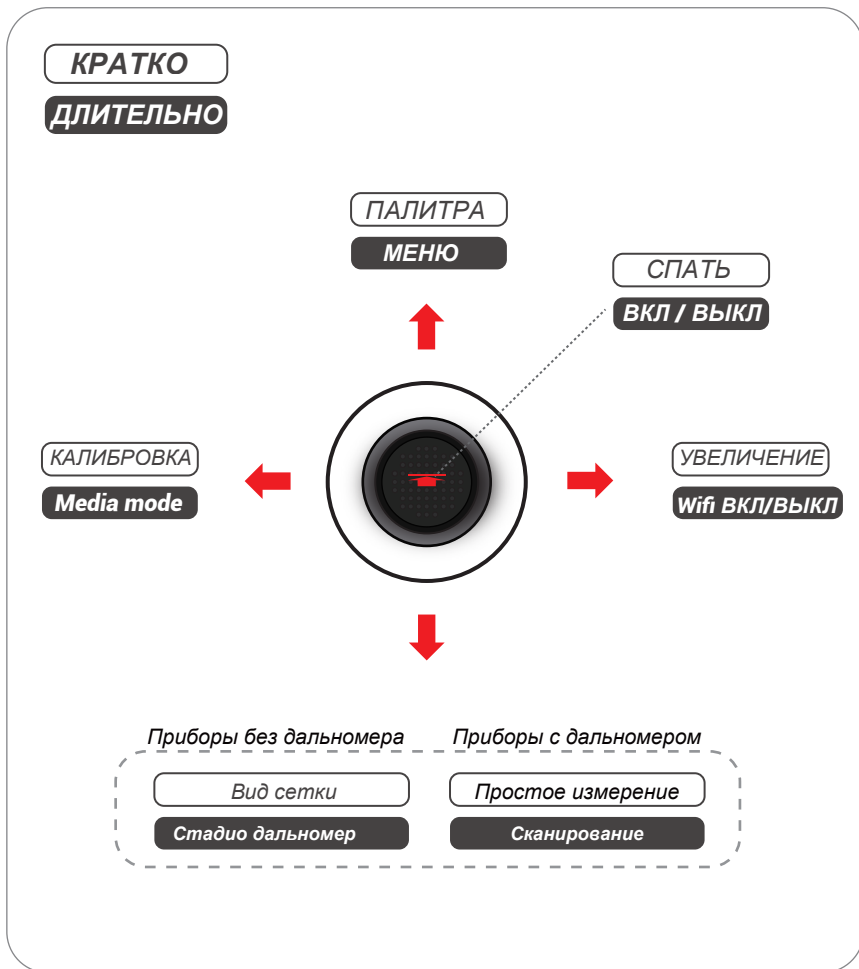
КРАТКО

ДЛИТЕЛЬНО

ПАЛИТРА

МЕНЮ

СПАТЬ

ВКЛ / ВЫКЛ

КАЛИБРОВКА

Media mode

УВЕЛИЧЕНИЕ

Wifi ВКЛ/ВЫКЛ

Приборы без дальномера

Вид сетки

Стадио дальномер

Приборы с дальномером

Простое измерение

Сканирование